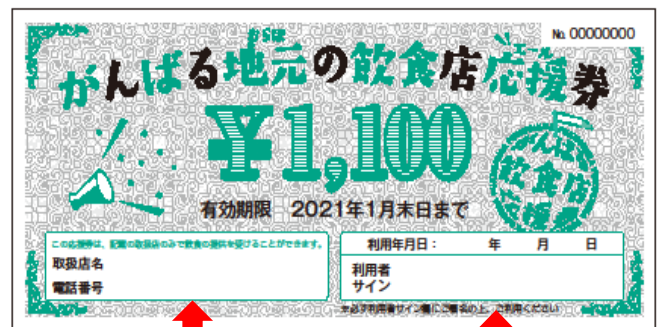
№ 00000000

がんばる地元の飲食店応援券

じもと

エール

￥1,100

飲食店

有効期限 2021年1月末日まで

この応援券は、記載の取扱店のみで飲食の提供を受けることができます。

取扱店名

電話番号

利用年月日： 年 月 日

利用者
サイン

※必ず利用者サイン欄にご署名の上、ご利用ください。